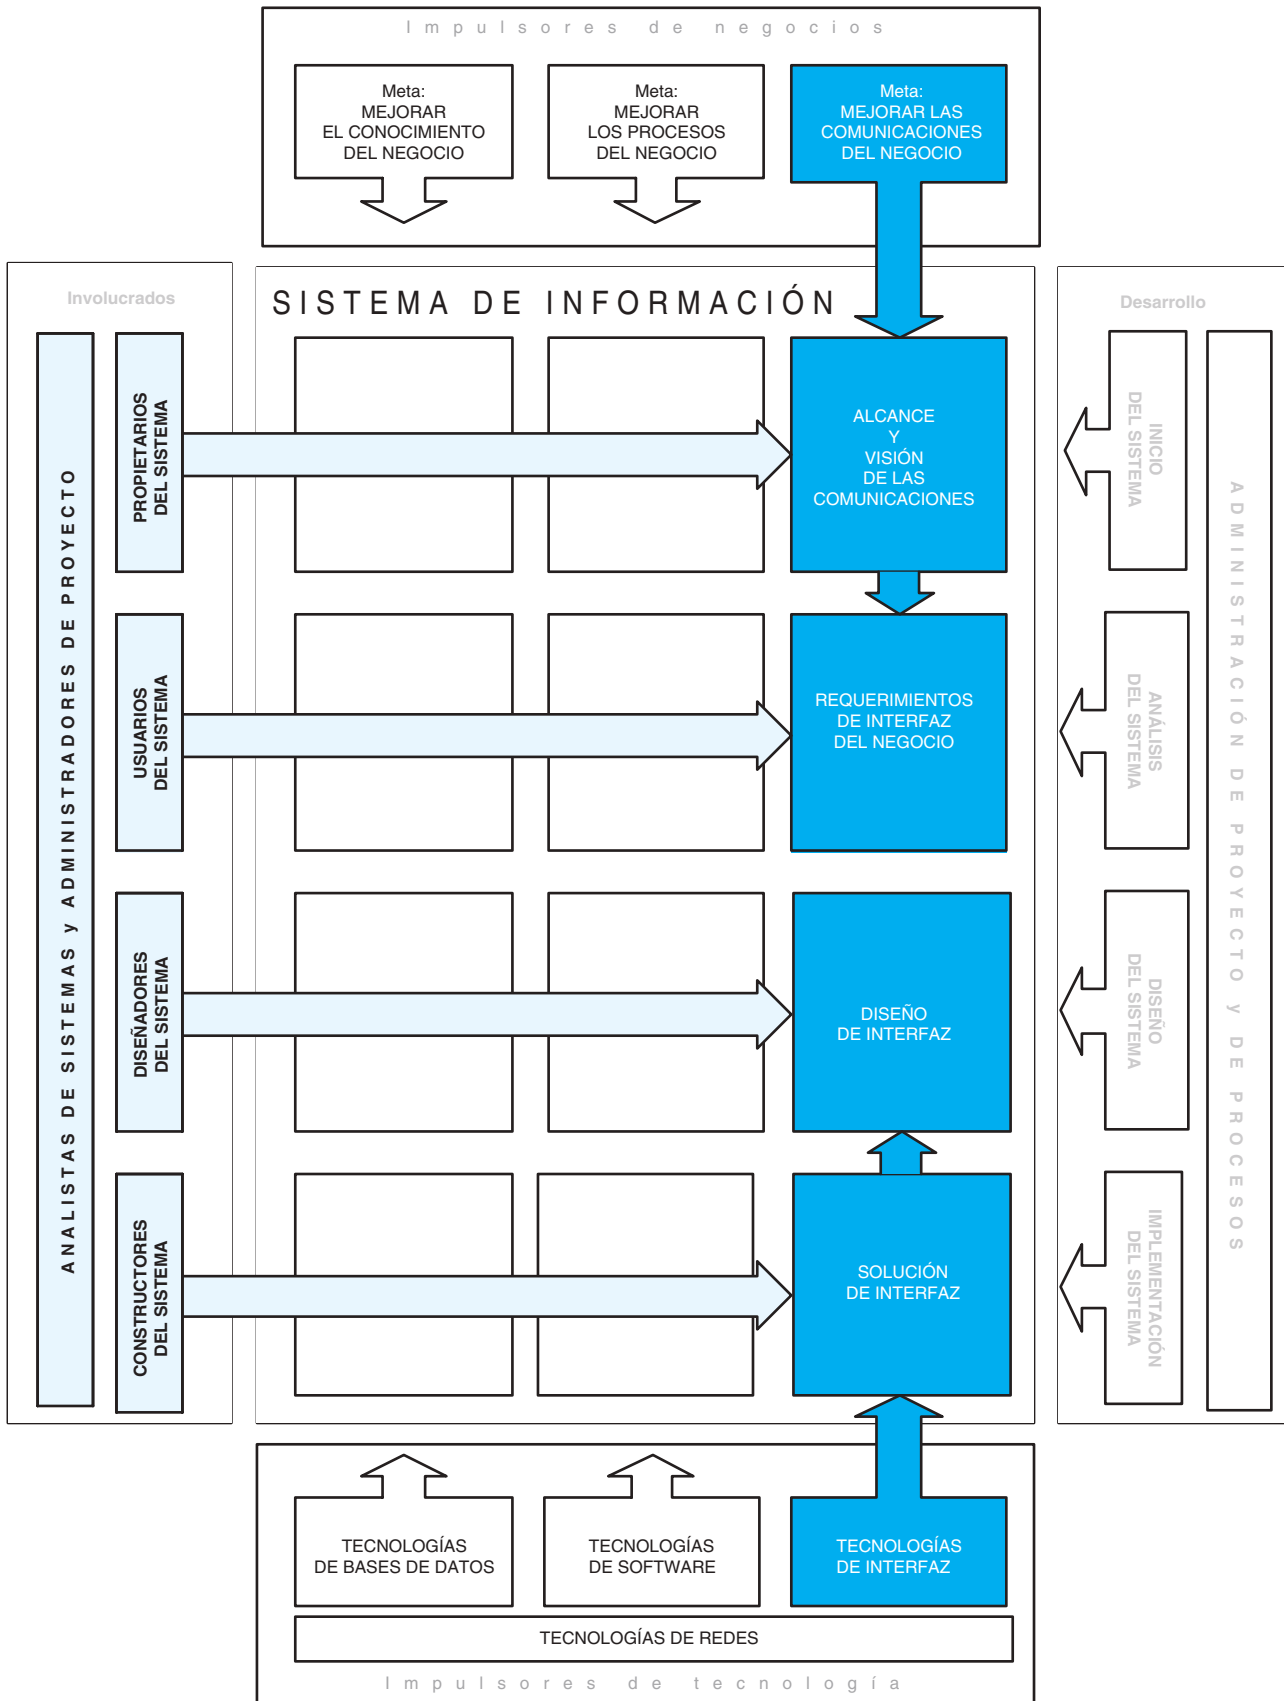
Impulsores de negocios

Meta:
MEJORAR
EL CONOCIMIENTO
DEL NEGOCIO

Meta:
MEJORAR
LOS PROCESOS
DEL NEGOCIO

Meta:
MEJORAR LAS
COMUNICACIONES
DEL NEGOCIO

Involucrados

ANALISTAS DE SISTEMAS y ADMINISTRADORES DE PROYECTO

PROPIETARIOS DEL SISTEMA

USUARIOS DEL SISTEMA

DISEÑADORES DEL SISTEMA

CONSTRUCTORES DEL SISTEMA

SISTEMA DE INFORMACIÓN

ALCANCE
Y
VISIÓN
DE LAS
COMUNICACIONES

REQUERIMIENTOS
DE INTERFAZ
DEL NEGOCIO

DISEÑO
DE INTERFAZ

SOLUCIÓN
DE INTERFAZ

Desarrollo

INICIO DEL SISTEMA

ANÁLISIS DEL SISTEMA

DISEÑO DEL SISTEMA

IMPLEMENTACIÓN DEL SISTEMA

ADMINISTRACIÓN DE PROYECTO y DE PROCESOS

TECNOLOGÍAS
DE BASES DE DATOS

TECNOLOGÍAS
DE SOFTWARE

TECNOLOGÍAS
DE INTERFAZ

TECNOLOGÍAS DE REDES

Impulsores de tecnología